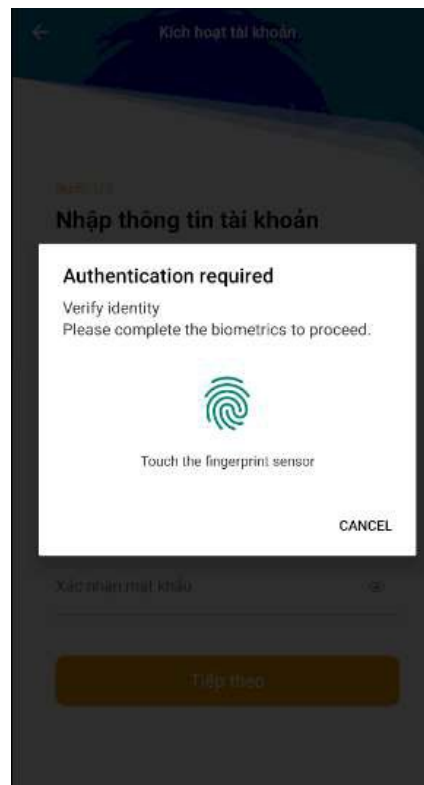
Kích hoạt tài khoản

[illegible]

Nhập thông tin tài khoản

Authentication required

Verify identity
Please complete the biometrics to proceed.

Touch the fingerprint sensor

CANCEL

Xác nhận mật khẩu

Tiếp theo